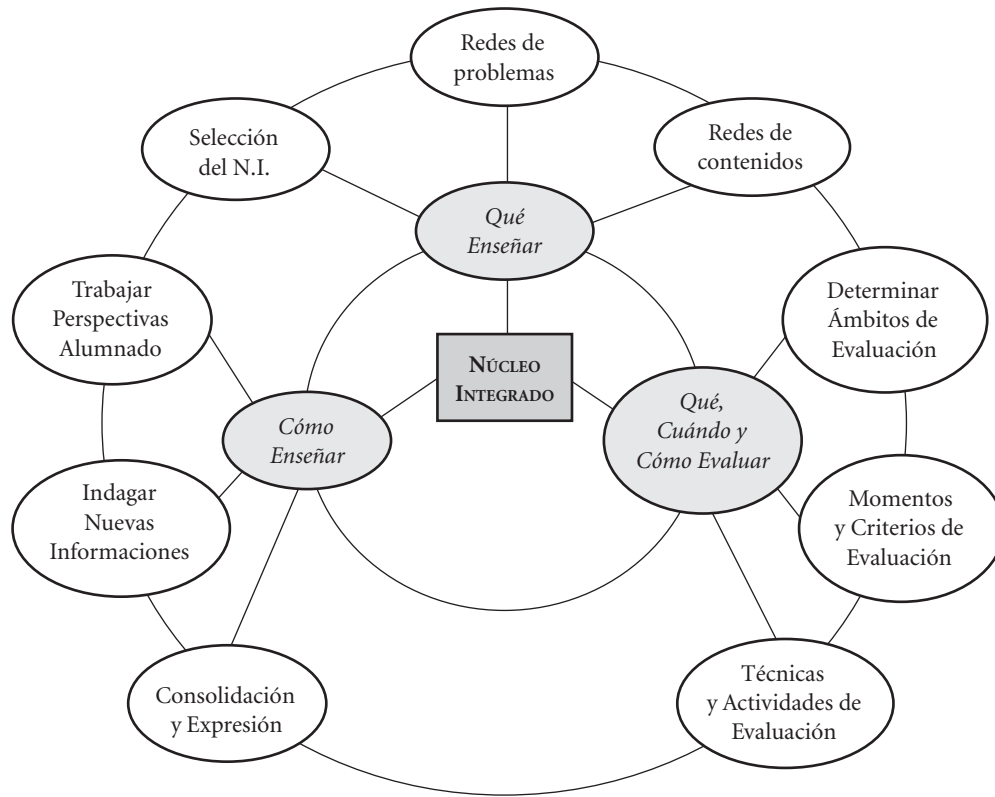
Redes de problemas

Selección del N.I.

Redes de contenidos

Qué Enseñar

Trabajar Perspectivas Alumnado

Determinar Ámbitos de Evaluación

NÚCLEO INTEGRADO

Cómo Enseñar

Qué, Cuándo y Cómo Evaluar

Indagar Nuevas Informaciones

Momentos y Criterios de Evaluación

Consolidación y Expresión

Técnicas y Actividades de Evaluación